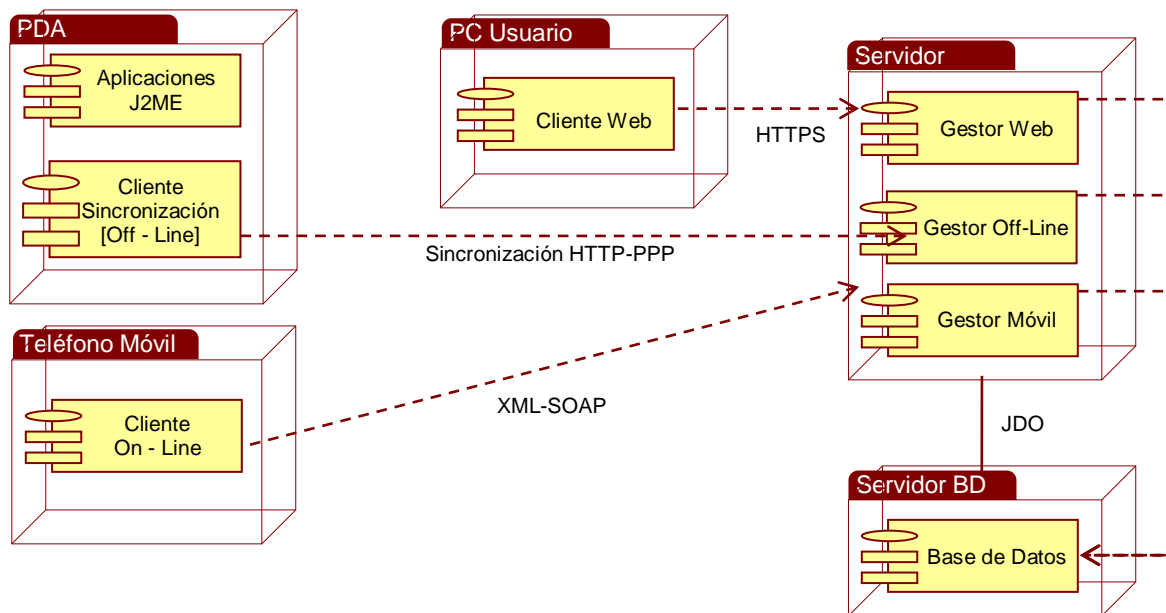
PDA

Aplicaciones J2ME

Cliente Sincronización [Off - Line]

PC Usuario

Cliente Web

HTTPS

Servidor

Gestor Web

Gestor Off-Line

Gestor Móvil

Sincronización HTTP-PPP

Teléfono Móvil

Cliente On - Line

XML-SOAP

JDO

Servidor BD

Base de Datos